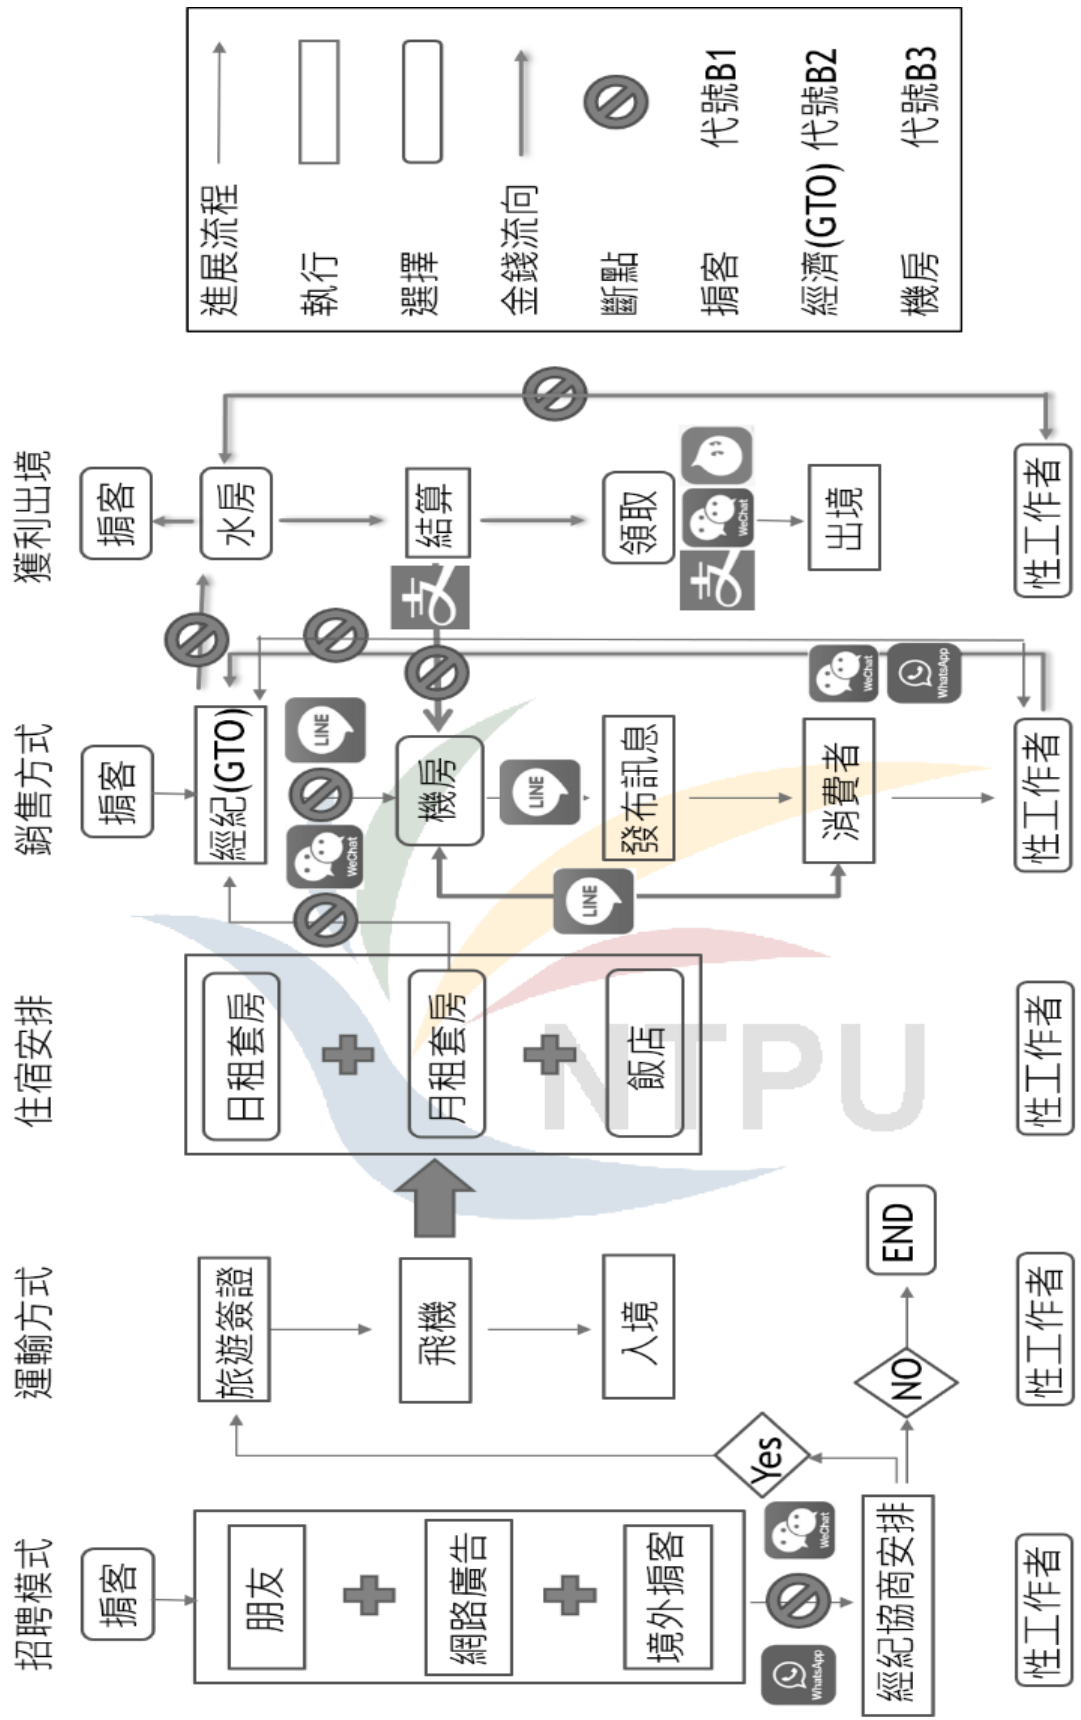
進展流程
執行
選擇
金錢流向
斷點
掮客 代號B1
經濟(GTO) 代號B2
機房 代號B3

招聘模式
掮客
朋友
網路廣告
境外掮客
WhatsApp
WeChat
經紀協商安排
Yes
NO
END
性工作者

運輸方式
旅遊簽證
飛機
入境
性工作者

住宿安排
日租套房
月租套房
飯店
性工作者

銷售方式
掮客
經紀(GTO)
LINE
WeChat
機房
LINE
發布訊息
LINE
消費者
WeChat
WhatsApp
性工作者

獲利出境
掮客
水房
結算
領取
WeChat
出境
性工作者

NTPU